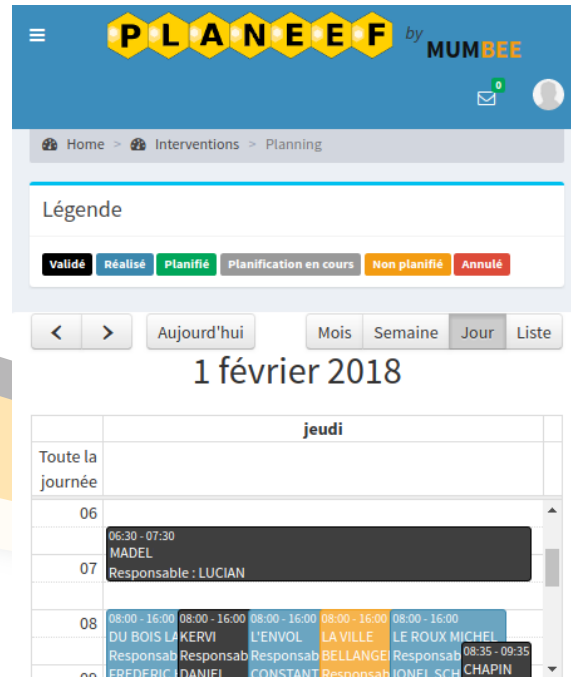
PLANEEF by MUMBEE

0

Home > Interventions > Planning

Légende

Validé Réalisé Planifié Planification en cours Non planifié Annulé

< > Aujourd'hui Mois Semaine Jour Liste

1 février 2018

| | jeudi |
|---|---|
| Toute la journée | |

06

06:30 - 07:30
MADEL
Responsable : LUCIAN

07

08

08:00 - 16:00
DU BOIS LA
Responsab
FREDERIC

08:00 - 16:00
KERVI
Responsab
DANIEL

08:00 - 16:00
L'ENVOL
Responsab
CONSTANT

08:00 - 16:00
LA VILLE
BELLANGE
Responsab

08:00 - 16:00
LE ROUX MICHEL
Responsab
IONEL SCH

08:35 - 09:35
CHAPIN

09